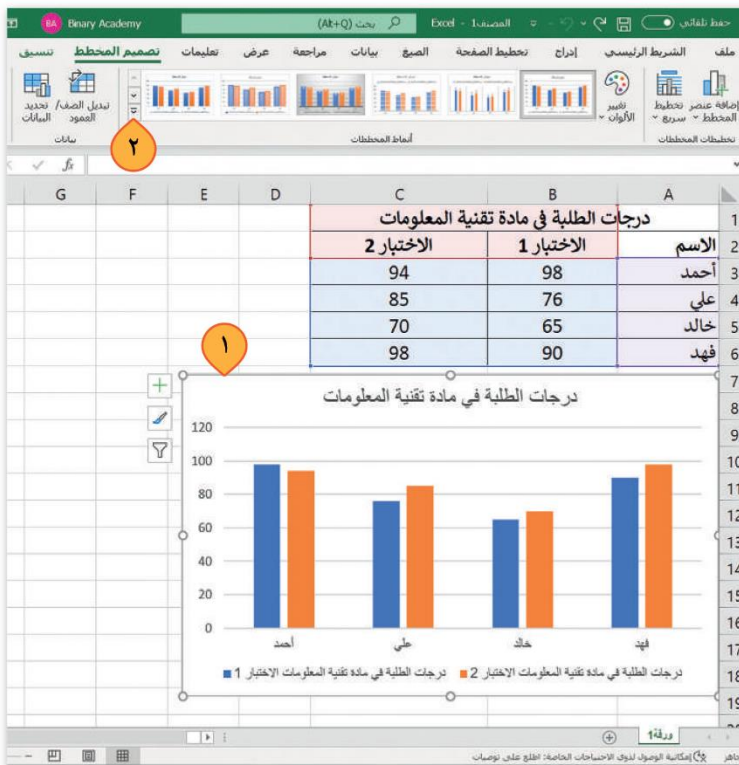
حفظ تلقائي    المصنف1 - Excel    بحث (Alt+Q)    Binary Academy    BA

ملف    الشريط الرئيسي    إدراج    تخطيط الصفحة    الصيغ    بيانات    مراجعة    عرض    تعليمات    تصميم المخطط    تنسيق

إضافة عنصر المخطط    تخطيط سريع    تغيير الألوان    تبديل الصف/العمود    تحديد البيانات

تخطيطات المخططات    أنماط المخططات    بيانات

٢

١

| | A | B | C | D | E | F | G |
|---|---|---|---|---|---|---|---|
| 1 | درجات الطلبة في مادة تقنية المعلومات | | | | | | |
| 2 | الاسم | الاختبار 1 | الاختبار 2 | | | | |
| 3 | أحمد | 98 | 94 | | | | |
| 4 | علي | 76 | 85 | | | | |
| 5 | خالد | 65 | 70 | | | | |
| 6 | فهد | 90 | 98 | | | | |

درجات الطلبة في مادة تقنية المعلومات

120
100
80
60
40
20
0

أحمد    علي    خالد    فهد

درجات الطلبة في مادة تقنية المعلومات الاختبار 1    درجات الطلبة في مادة تقنية المعلومات الاختبار 2

ورقة1

إمكانية الوصول لذوي الاحتياجات الخاصة: اطلع على توصيات